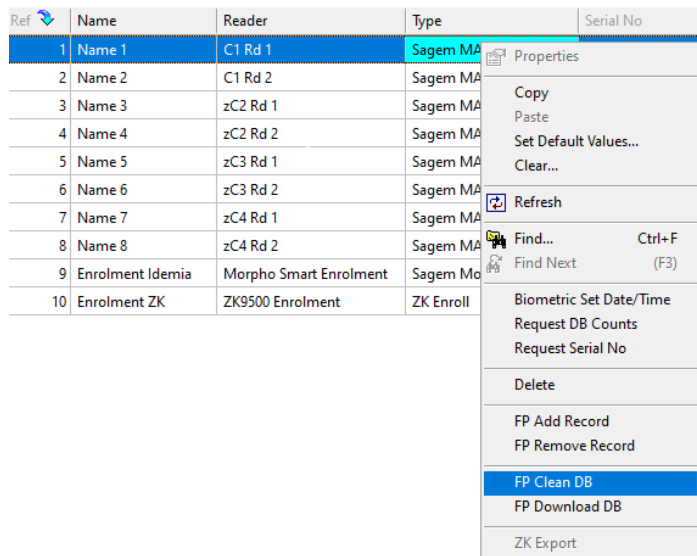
| Ref | Name | Reader | Type | Serial No |
|---|---|---|---|---|
| 1 | Name 1 | C1 Rd 1 | Sagem MA | |
| 2 | Name 2 | C1 Rd 2 | Sagem MA | |
| 3 | Name 3 | zC2 Rd 1 | Sagem MA | |
| 4 | Name 4 | zC2 Rd 2 | Sagem MA | |
| 5 | Name 5 | zC3 Rd 1 | Sagem MA | |
| 6 | Name 6 | zC3 Rd 2 | Sagem MA | |
| 7 | Name 7 | zC4 Rd 1 | Sagem MA | |
| 8 | Name 8 | zC4 Rd 2 | Sagem MA | |
| 9 | Enrolment Idemia | Morpho Smart Enrolment | Sagem Mo | |
| 10 | Enrolment ZK | ZK9500 Enrolment | ZK Enroll | |

Properties

Copy
Paste
Set Default Values...
Clear...

Refresh

Find... Ctrl+F
Find Next (F3)

Biometric Set Date/Time
Request DB Counts
Request Serial No

Delete

FP Add Record
FP Remove Record

FP Clean DB
FP Download DB

ZK Export